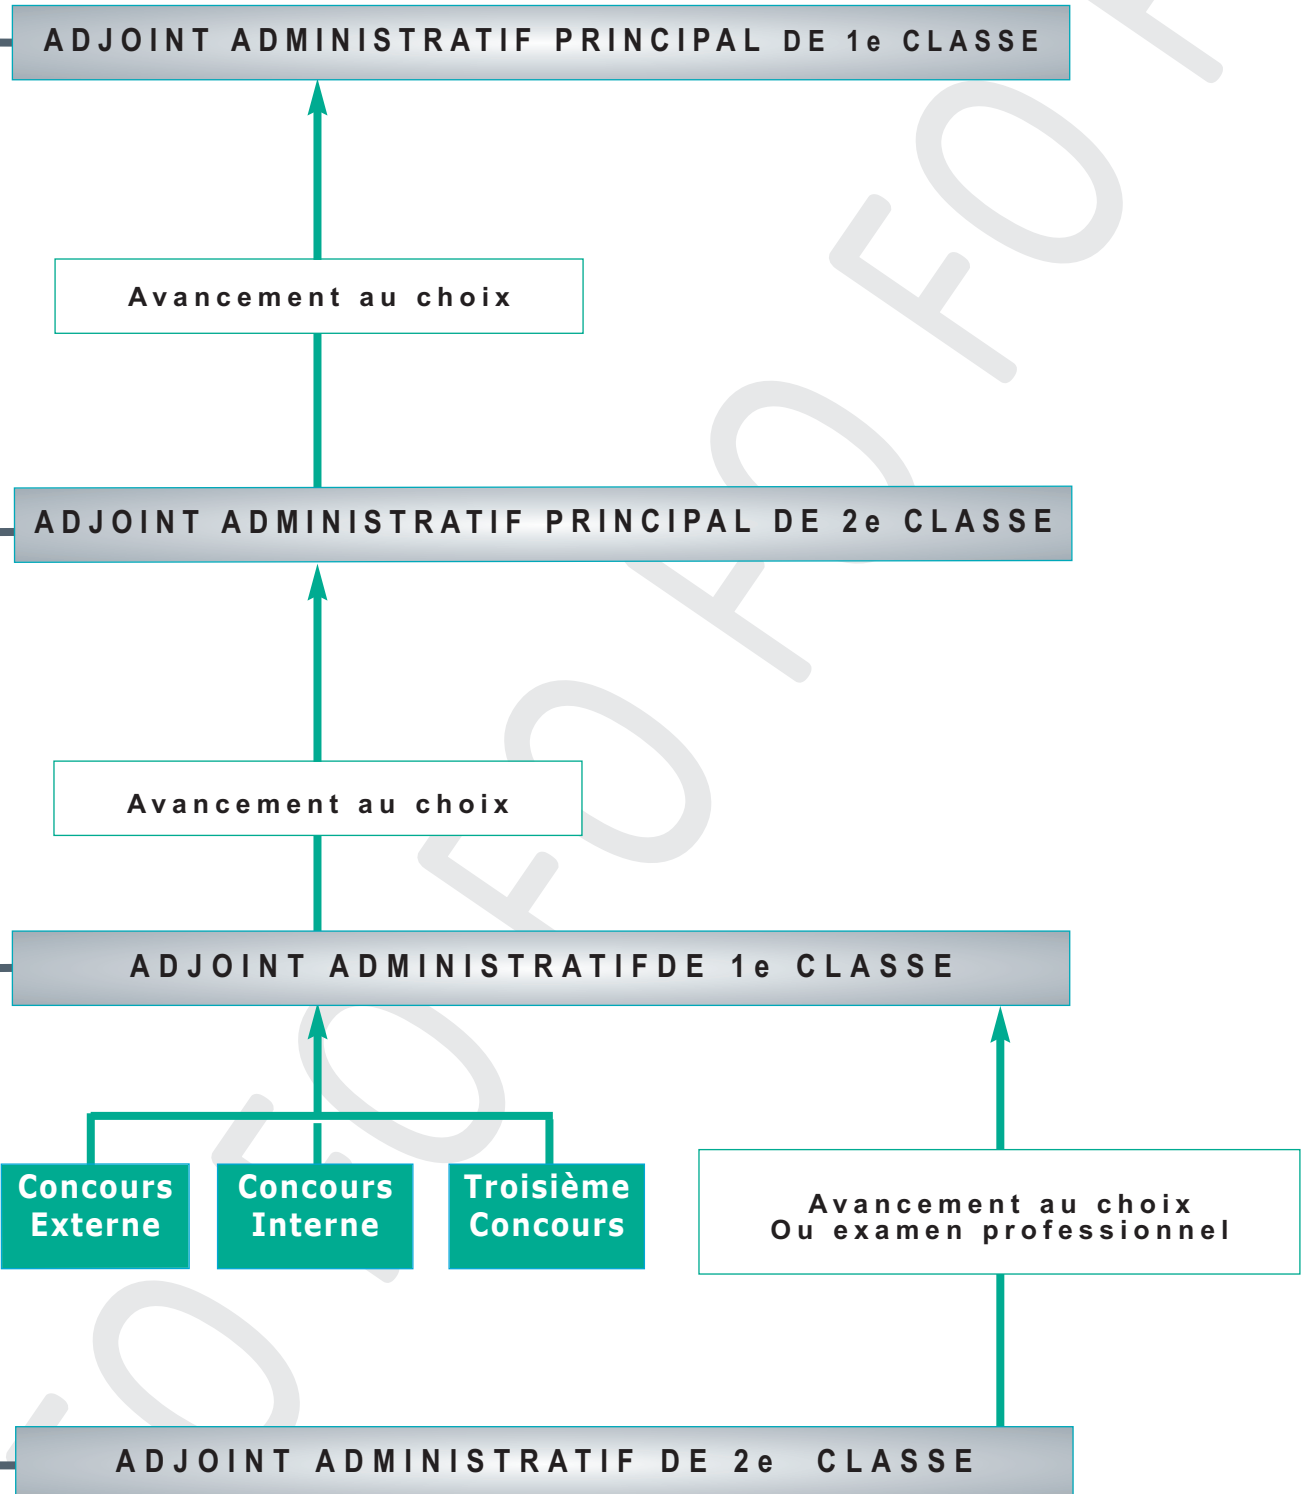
ADJOINT ADMINISTRATIF PRINCIPAL DE 1e CLASSE

Avancement au choix

ADJOINT ADMINISTRATIF PRINCIPAL DE 2e CLASSE

Avancement au choix

ADJOINT ADMINISTRATIFDE 1e CLASSE

Concours Externe

Concours Interne

Troisième Concours

Avancement au choix
Ou examen professionnel

ADJOINT ADMINISTRATIF DE 2e CLASSE